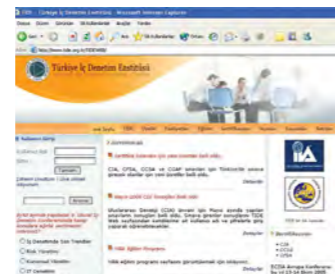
TİDE - Türkiye İç Denetim Enstitüsü - Microsoft Internet Explorer

Dosya Düzen Görünüm Sık Kullanılanlar Araçlar Yardım

Geri Sık Kullanılanlar Ortam

http://www.tide.org.tr/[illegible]

Türkiye İç Denetim Enstitüsü

Ana Sayfa TİDE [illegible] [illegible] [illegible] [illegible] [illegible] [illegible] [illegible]

Kullanıcı Girişi

Kullanıcı Adı

Şifre

Tamam

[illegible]

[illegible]

İç Denetimde Son Trendler

Risk Yönetimi

Kurumsal Yönetim

İT Denetimi

Duyurular

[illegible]

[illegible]

Devamı

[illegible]

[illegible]

Devamı

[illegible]

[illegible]

Devamı

IIA

Sertifikasyon

CIA

CCSA

CFSA

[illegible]